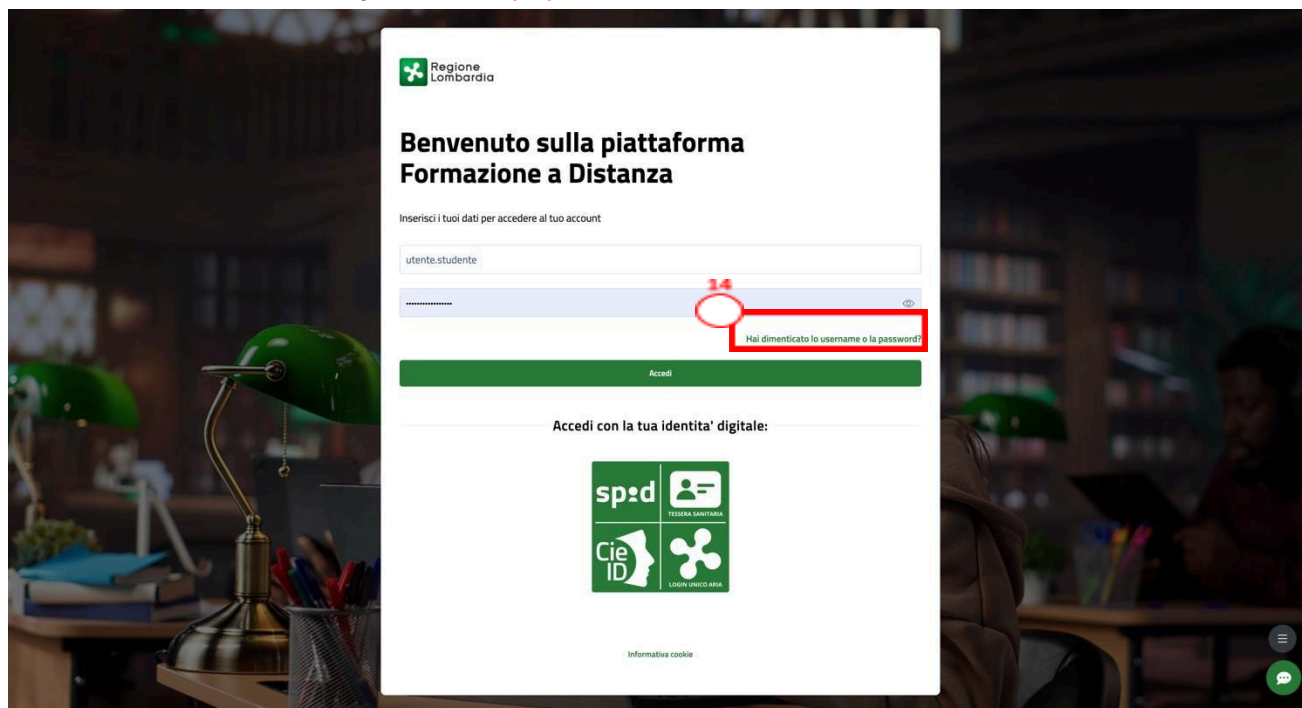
Regione Lombardia

Benvenuto sulla piattaforma Formazione a Distanza

Inserisci i tuoi dati per accedere al tuo account

utente.studente

14

Hai dimenticato lo username o la password?

Accedi

Accedi con la tua identita' digitale:

spid

TESSERA SANITARIA

CIE ID

LOGIN UNICO ARIA

Informativa cookie